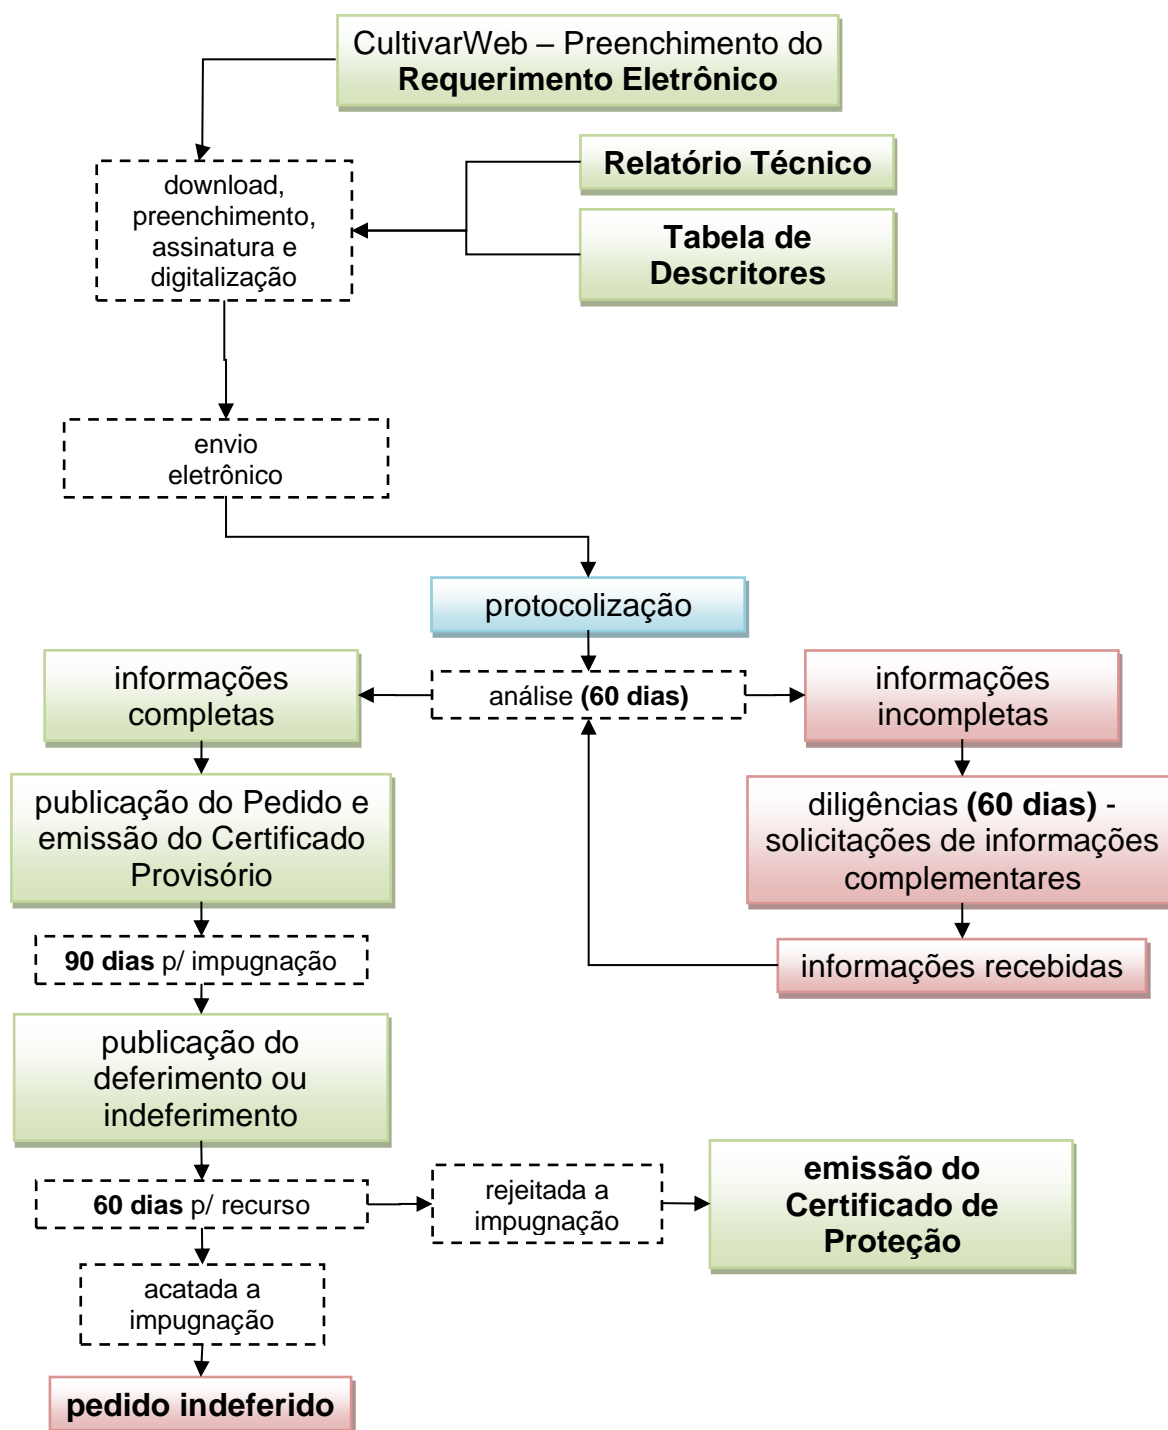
CultivarWeb – Preenchimento do **Requerimento Eletrônico**

download, preenchimento, assinatura e digitalização

**Relatório Técnico**

**Tabela de Descritores**

envio eletrônico

protocolização

informações completas

análise **(60 dias)**

informações incompletas

publicação do Pedido e emissão do Certificado Provisório

diligências **(60 dias)** - solicitações de informações complementares

**90 dias** p/ impugnação

informações recebidas

publicação do deferimento ou indeferimento

**60 dias** p/ recurso

rejeitada a impugnação

**emissão do Certificado de Proteção**

acatada a impugnação

**pedido indeferido**